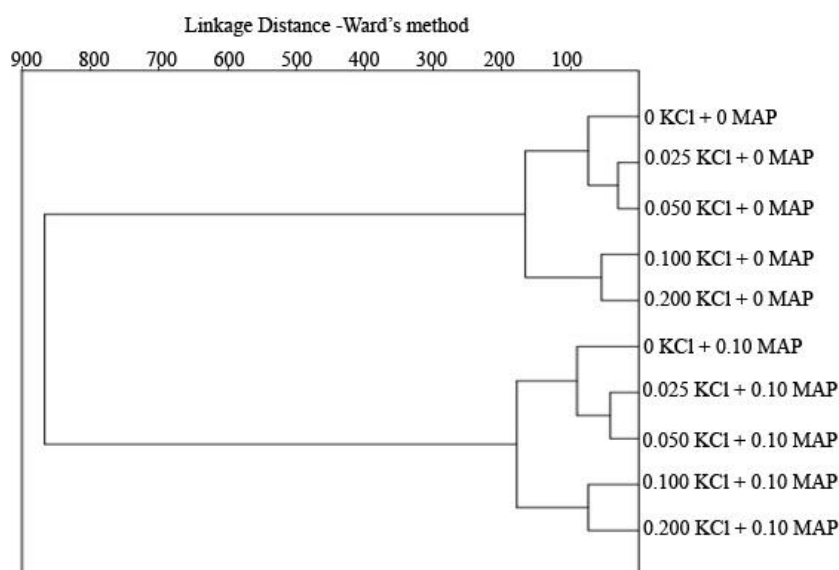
Linkage Distance -Ward's method

900 800 700 600 500 400 300 200 100

0 KCl + 0 MAP
0.025 KCl + 0 MAP
0.050 KCl + 0 MAP
0.100 KCl + 0 MAP
0.200 KCl + 0 MAP
0 KCl + 0.10 MAP
0.025 KCl + 0.10 MAP
0.050 KCl + 0.10 MAP
0.100 KCl + 0.10 MAP
0.200 KCl + 0.10 MAP